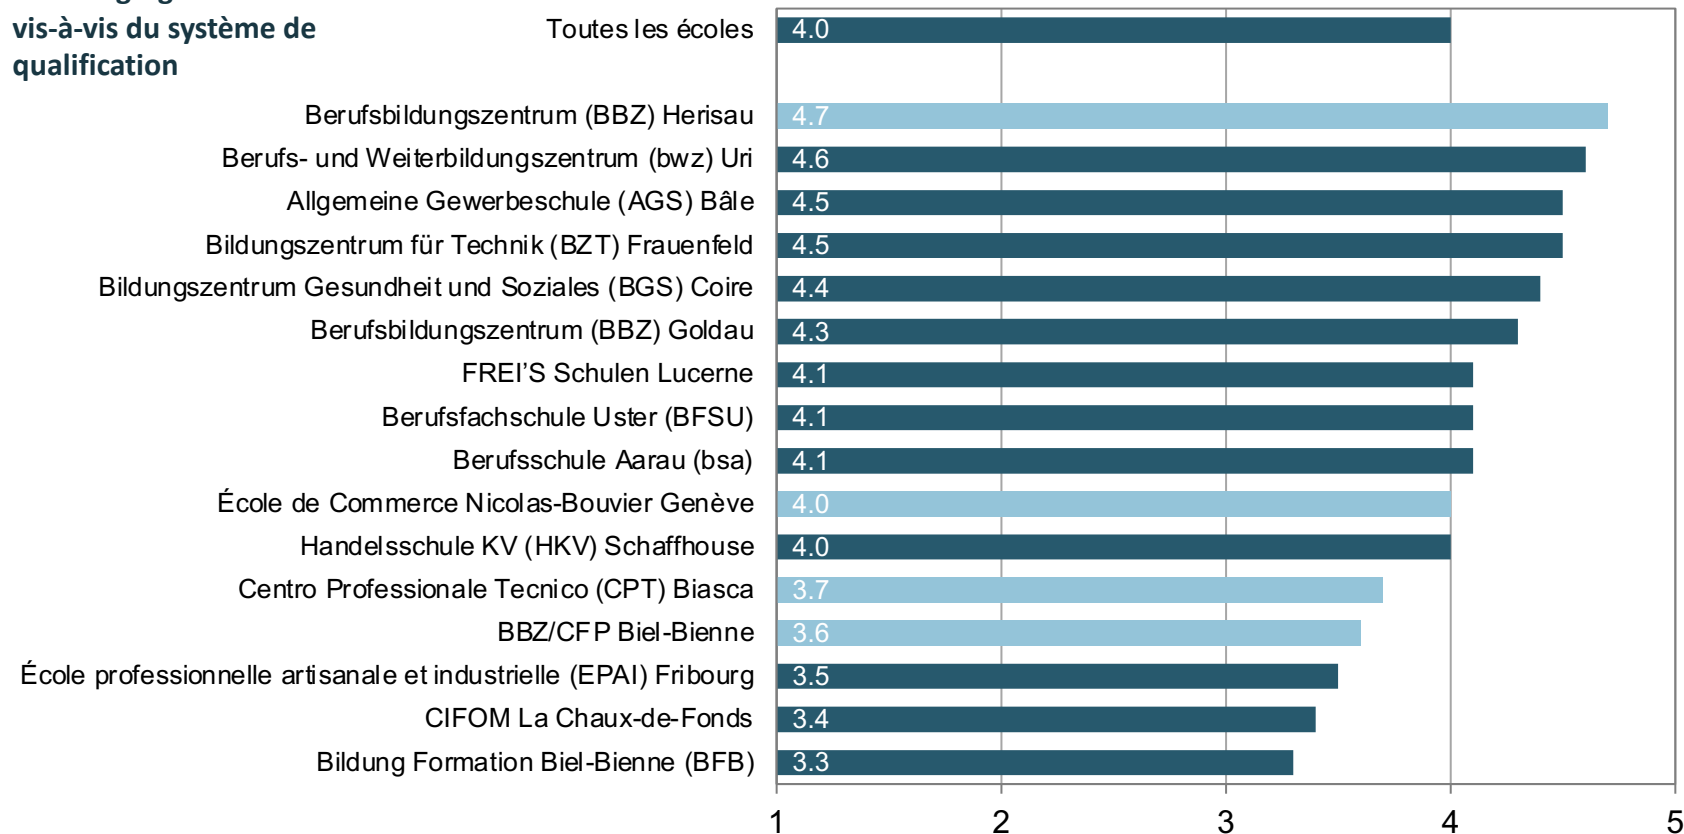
vis-à-vis du système de qualification

Toutes les écoles 4.0

Berufsbildungszentrum (BBZ) Herisau 4.7
Berufs- und Weiterbildungszentrum (bwz) Uri 4.6
Allgemeine Gewerbeschule (AGS) Bâle 4.5
Bildungszentrum für Technik (BZT) Frauenfeld 4.5
Bildungszentrum Gesundheit und Soziales (BGS) Coire 4.4
Berufsbildungszentrum (BBZ) Goldau 4.3
FREI'S Schulen Lucerne 4.1
Berufsfachschule Uster (BFSU) 4.1
Berufsschule Aarau (bsa) 4.1
École de Commerce Nicolas-Bouvier Genève 4.0
Handelsschule KV (HKV) Schaffhouse 4.0
Centro Professionale Tecnico (CPT) Biasca 3.7
BBZ/CFP Biel-Bienne 3.6
École professionnelle artisanale et industrielle (EPAI) Fribourg 3.5
CIFOM La Chaux-de-Fonds 3.4
Bildung Formation Biel-Bienne (BFB) 3.3

1 2 3 4 5